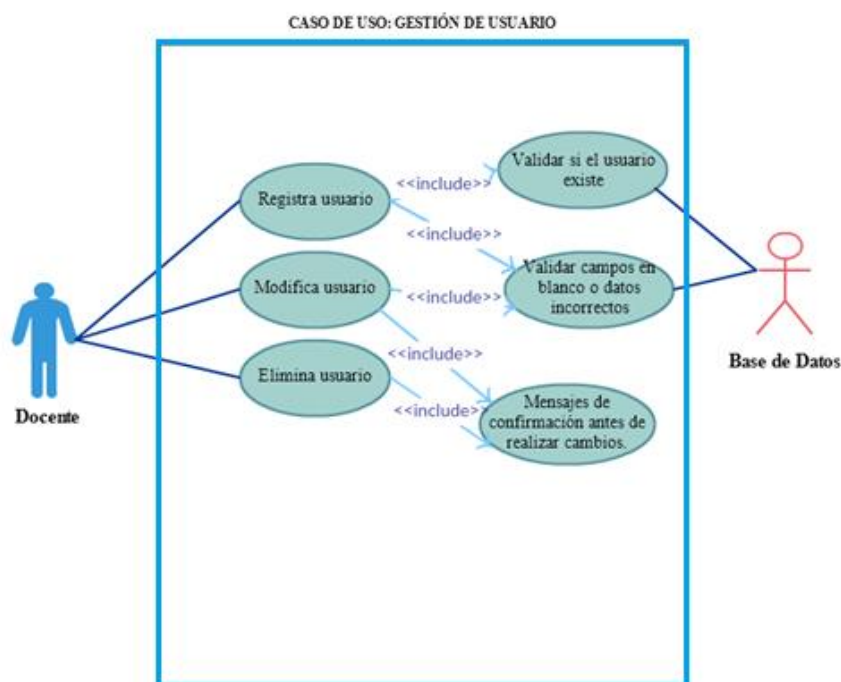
CASO DE USO: GESTIÓN DE USUARIO

Registra usuario

<<include>>

Validar si el usuario existe

<<include>>

Modifica usuario

<<include>>

Validar campos en blanco o datos incorrectos

<<include>>

Elimina usuario

<<include>>

Mensajes de confirmación antes de realizar cambios.

Docente

Base de Datos